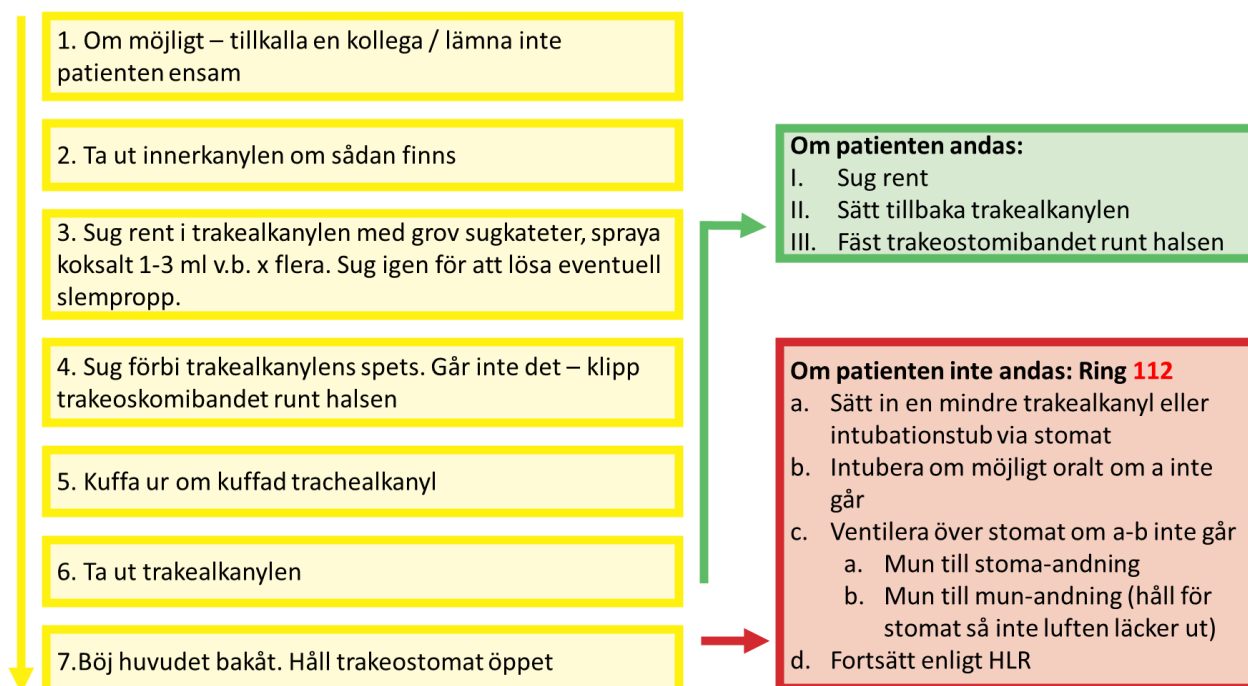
1. Om möjligt – tillkalla en kollega / lämna inte patienten ensam

2. Ta ut innerkanylen om sådan finns

3. Sug rent i trakealkanylen med grov sugkateter, spraya koksalt 1-3 ml v.b. x flera. Sug igen för att lösa eventuell slempropp.

4. Sug förbi trakealkanylens spets. Går inte det – klipp trakeoskomibandet runt halsen

5. Kuffa ur om kuffad trachealkanyl

6. Ta ut trakealkanylen

7.Böj huvudet bakåt. Håll trakeostomat öppet

Om patienten andas:
I. Sug rent
II. Sätt tillbaka trakealkanylen
III. Fäst trakeostomibandet runt halsen

Om patienten inte andas: Ring 112
a. Sätt in en mindre trakealkanyl eller intubationstub via stomat
b. Intubera om möjligt oralt om a inte går
c. Ventilera över stomat om a-b inte går
a. Mun till stoma-andning
b. Mun till mun-andning (håll för stomat så inte luften läcker ut)
d. Fortsätt enligt HLR